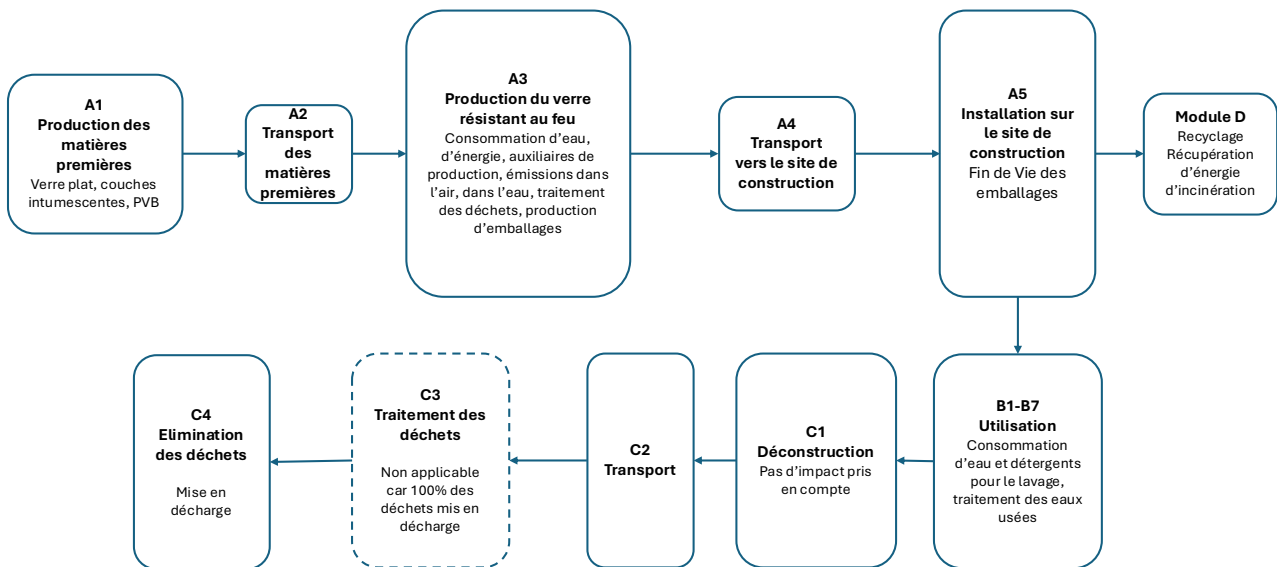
A1
Production des matières premières
Verre plat, couches intumescentes, PVB

A2
Transport des matières premières

A3
Production du verre résistant au feu
Consommation d'eau, d'énergie, auxiliaires de production, émissions dans l'air, dans l'eau, traitement des déchets, production d'emballages

A4
Transport vers le site de construction

A5
Installation sur le site de construction
Fin de Vie des emballages

Module D
Recyclage
Récupération d'énergie d'incinération

B1-B7
Utilisation
Consommation d'eau et détergents pour le lavage, traitement des eaux usées

C1
Déconstruction
Pas d'impact pris en compte

C2
Transport

C3
Traitement des déchets
Non applicable car 100% des déchets mis en décharge

C4
Elimination des déchets
Mise en décharge